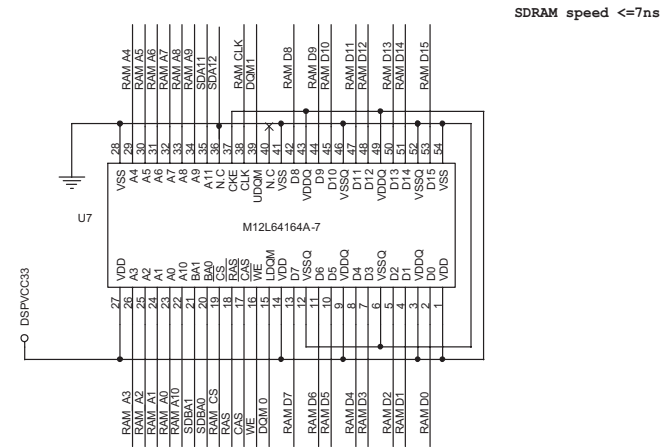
SDRAM speed <=7ns

RAM A4
RAM A5
RAM A6
RAM A7
RAM A8
RAM A9
SDA11
SDA12
RAM CLK
DQM1
RAM D8
RAM D9
RAM D10
RAM D11
RAM D12
RAM D13
RAM D14
RAM D15

28 29 30 31 32 33 34 35 36 37 38 39 40 41 42 43 44 45 46 47 48 49 50 51 52 53 54

VSS A4 A5 A6 A7 A8 A9 A11 N.C CKE CLK UDQM N.C VSS D8 VDDQ D9 D10 VSSQ D11 D12 VDDQ D13 D14 VSSQ D15 VSS

U7

M12L64164A-7

VDD A3 A2 A1 A0 A10 BA1 BA0 CS RAS CAS WE LDQM VDD D7 VSSQ D6 D5 VDDQ D4 D3 VSSQ D2 D1 VDDQ D0 VDD

27 26 25 24 23 22 21 20 19 18 17 16 15 14 13 12 11 10 9 8 7 6 5 4 3 2 1

DSPVCC33

RAM A3
RAM A2
RAM A1
RAM A0
RAM A10
SDBA1
SDBA0
RAM CS
RAS
CAS
WE
DQM 0
RAM D7
RAM D6
RAM D5
RAM D4
RAM D3
RAM D2
RAM D1
RAM D0